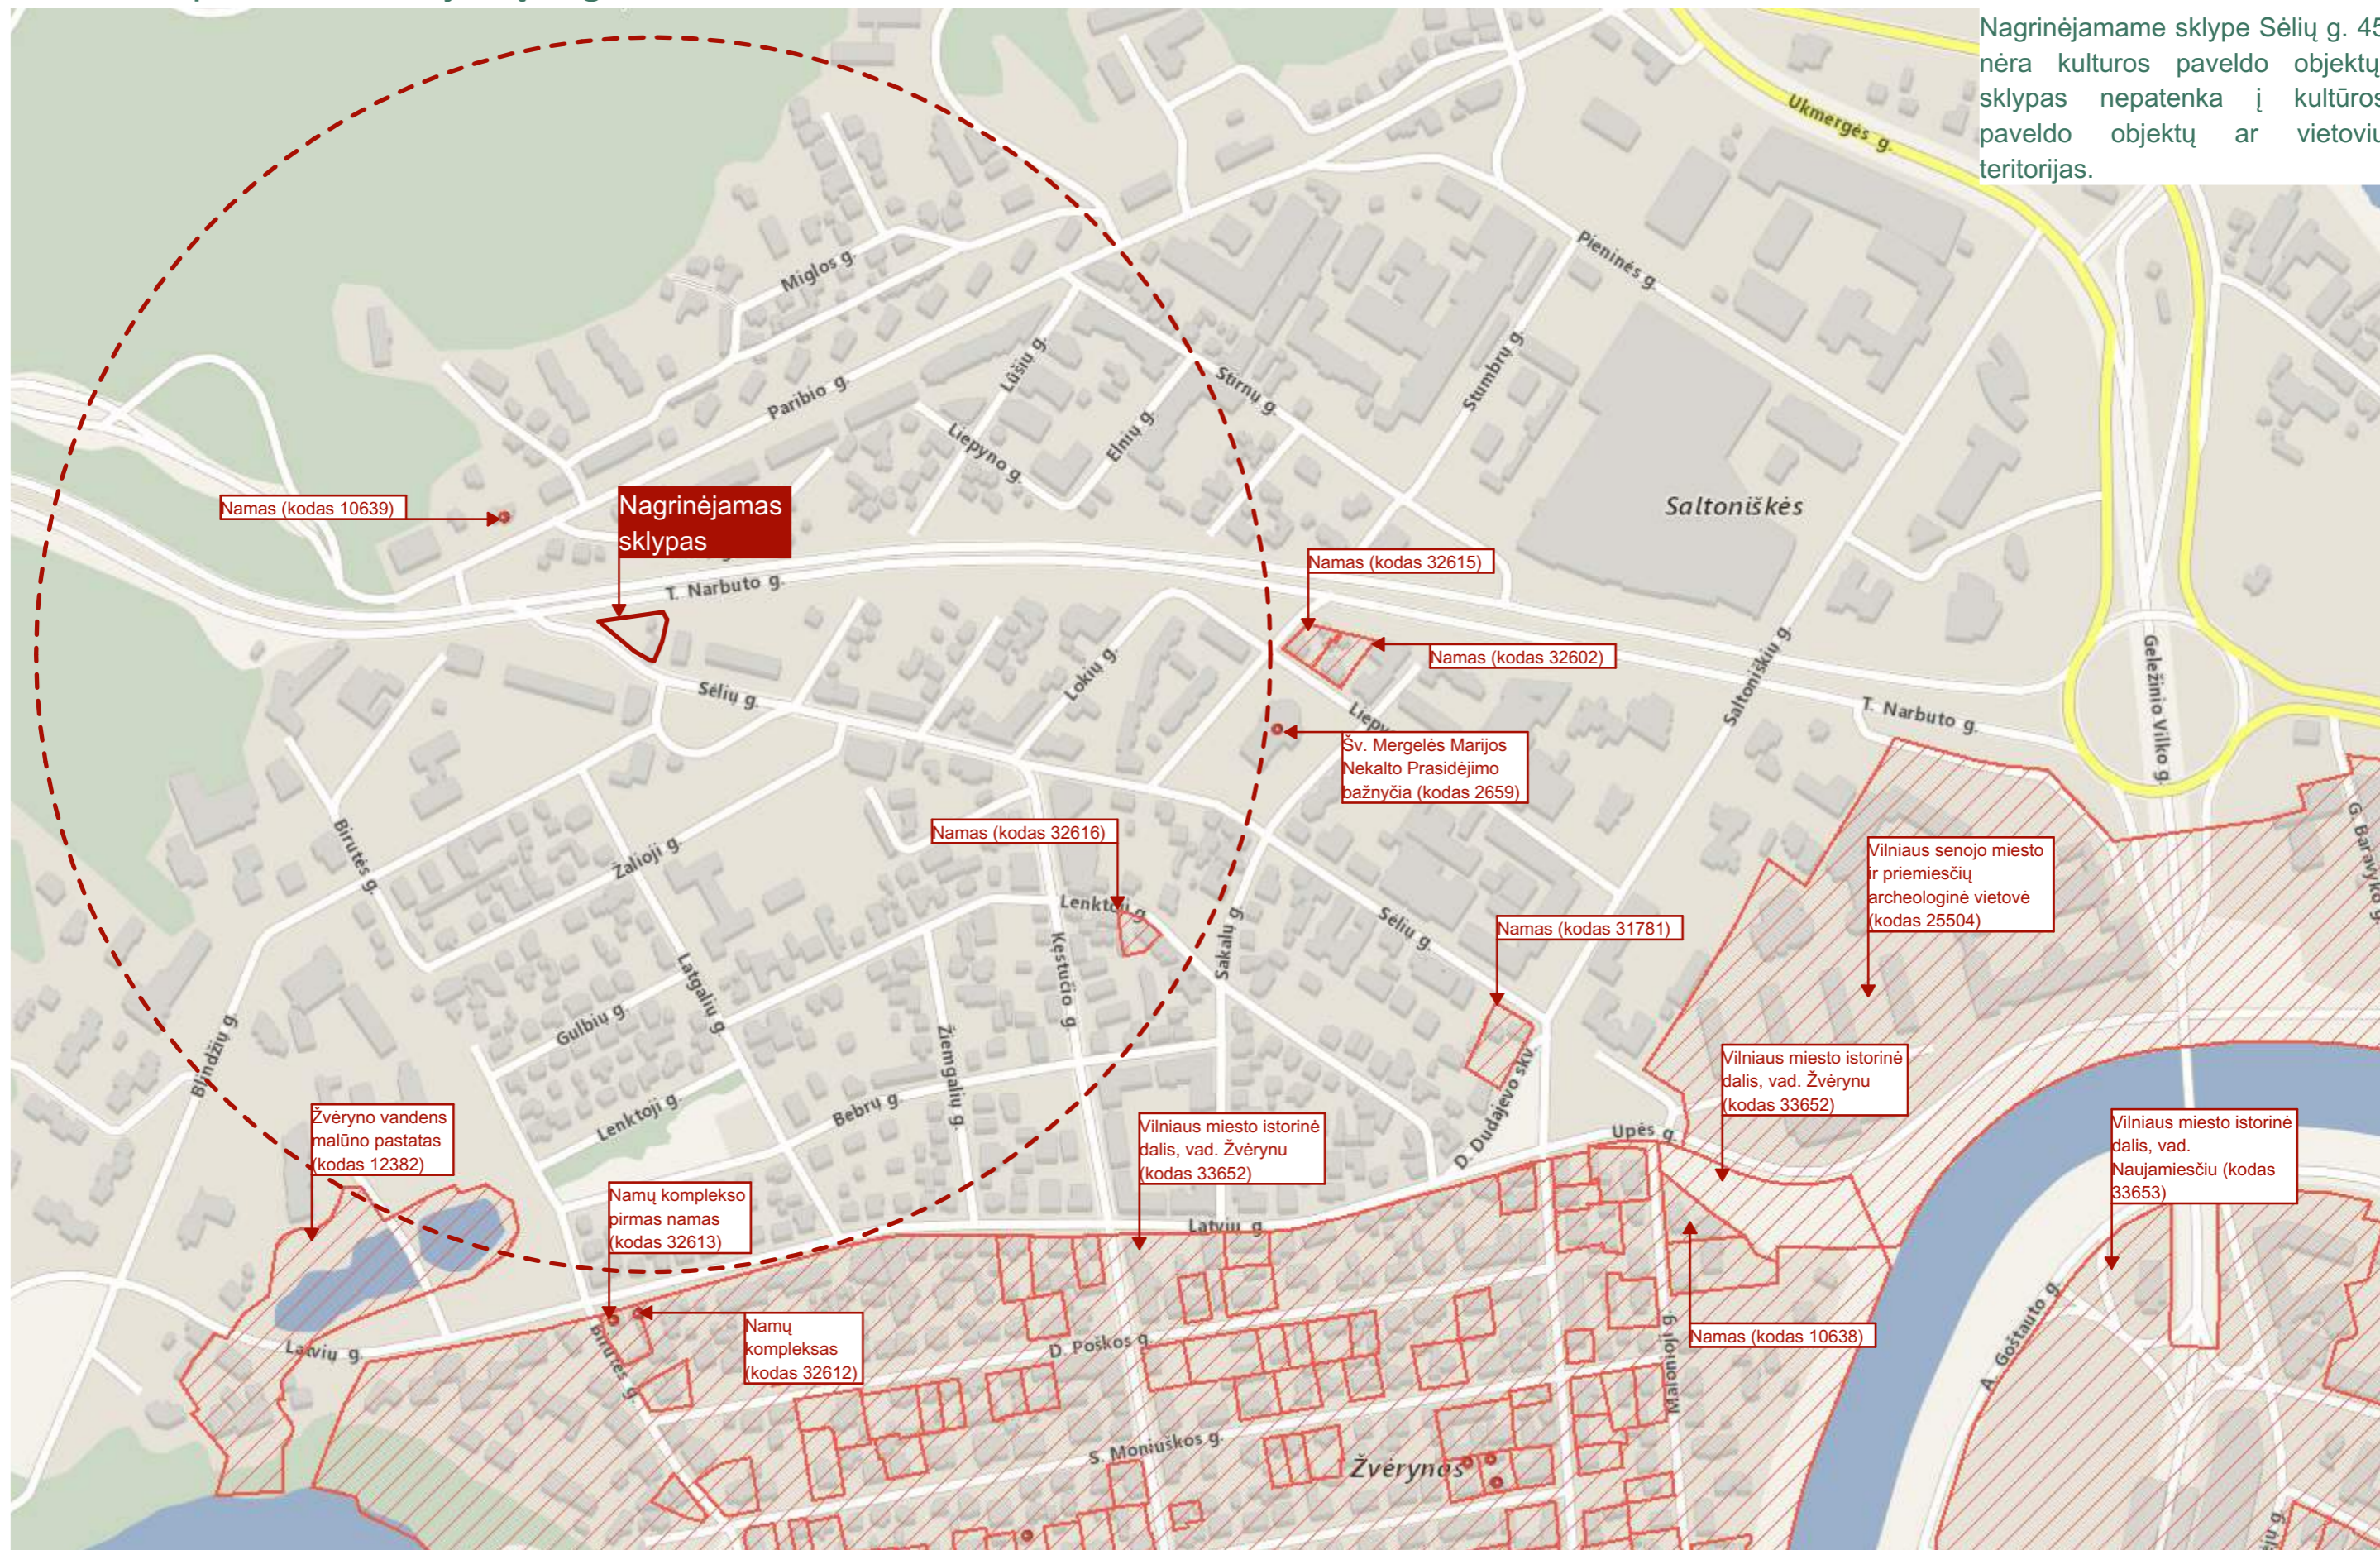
Nagrinėjamame sklype Sėlių g. 45 nėra kulturos paveldo objektų sklypas nepatenka į kultūros paveldo objektų ar vietoviu teritorijas.

Nagrinėjamas sklypas

Namas (kodas 10639)

Namas (kodas 32615)

Namas (kodas 32602)

Šv. Mergelės Marijos Nekalto Prasidėjimo bažnyčia (kodas 2659)

Namas (kodas 32616)

Namas (kodas 31781)

Vilniaus senojo miesto ir priemiesčių archeologinė vietovė (kodas 25504)

Vilniaus miesto istorinė dalis, vad. Žvėrynu (kodas 33652)

Vilniaus miesto istorinė dalis, vad. Žvėrynu (kodas 33652)

Vilniaus miesto istorinė dalis, vad. Naujamiesčiu (kodas 33653)

Žvėryno vandens malūno pastatas (kodas 12382)

Namų komplekso pirmas namas (kodas 32613)

Namų kompleksas (kodas 32612)

Namas (kodas 10638)

Ukmergės g.
Pieninės g.
Miglos g.
Paribio g.
Lūšių g.
Liepyno g.
Elnių g.
Stūrnų g.
Stumbrų g.
Saltoniškės
T. Narbuto g.
Sėlių g.
Lokių g.
Liepy
Saltoniškių g.
T. Narbuto g.
Geležinio Vilko g.
G. Baravyko g.
Birutės g.
Žalioji g.
Lenktoji g.
Kęstučio g.
Sakalų g.
Sėlių g.
Latgalių g.
Gulbių g.
Žiemgalių g.
Blindžių g.
Bebrų g.
Lenktoji g.
D. Dudajevo skv.
Upės g.
Latvių g.
Latvių g.
Birutės g.
D. Poškos g.
S. Moniuškos g.
Žvėrynas
Mėnulio g.
A. Goštauto g.